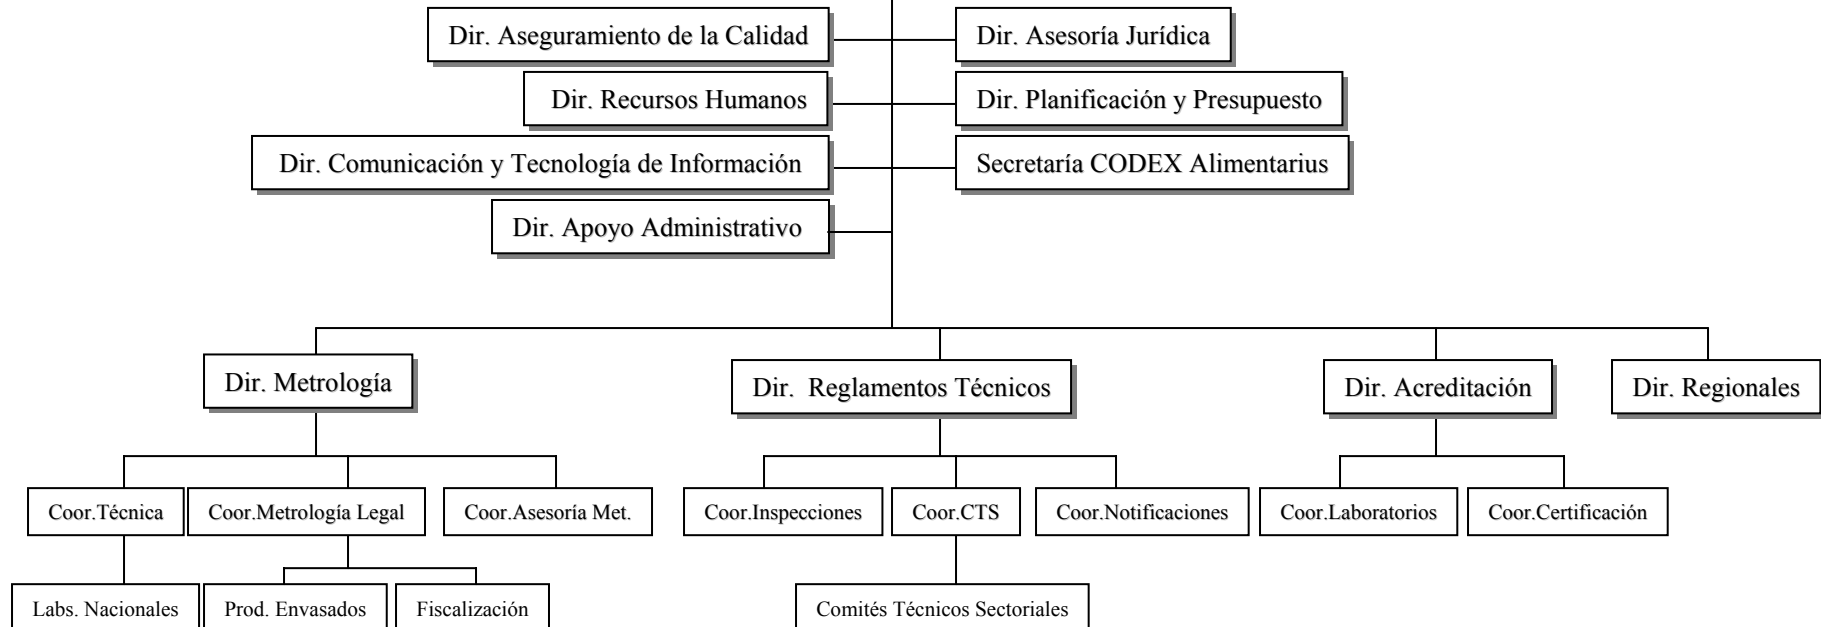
Dir. Aseguramiento de la Calidad

Dir. Asesoría Jurídica

Dir. Recursos Humanos

Dir. Planificación y Presupuesto

Dir. Comunicación y Tecnología de Información

Secretaría CODEX Alimentarius

Dir. Apoyo Administrativo

Dir. Metrología

Dir. Reglamentos Técnicos

Dir. Acreditación

Dir. Regionales

Coor.Técnica

Coor.Metrología Legal

Coor.Asesoría Met.

Coor.Inspecciones

Coor.CTS

Coor.Notificaciones

Coor.Laboratorios

Coor.Certificación

Labs. Nacionales

Prod. Envasados

Fiscalización

Comités Técnicos Sectoriales